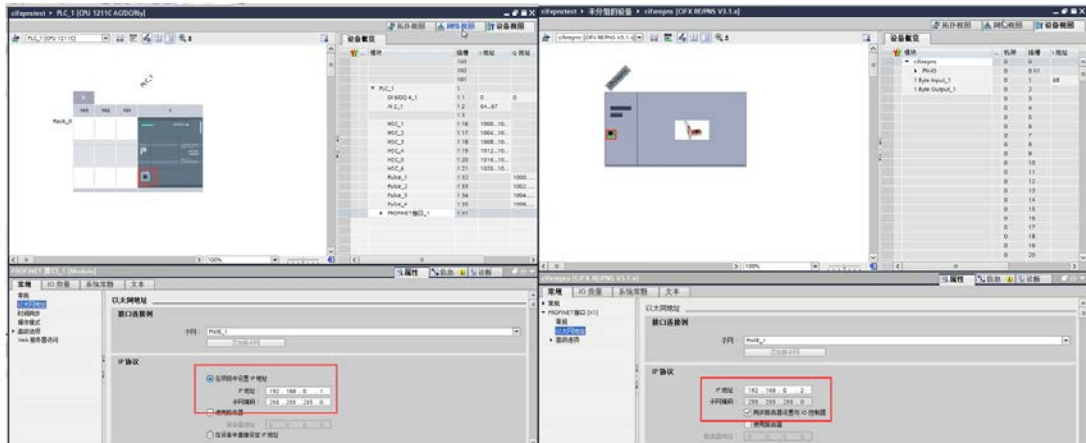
cifxpnstest ▸ PLC_1 [CPU 1211C AC/DC/Rly]

拓扑视图　网络视图　设备视图

PLC_1 [CPU 1211C]

PLC_1

Rack_0

设备概览

模块　插槽　I 地址　Q 地址

103
102
101
PLC_1　1
DI 6/DQ 4_1　1 1　0　0
AI 2_1　1 2　64...67
1 3
HSC_1　1 16　1000...10...
HSC_2　1 17　1004...10...
HSC_3　1 18　1008...10...
HSC_4　1 19　1012...10...
HSC_5　1 20　1016...10...
HSC_6　1 21　1020...10...
Pulse_1　1 32　1000...
Pulse_2　1 33　1002...
Pulse_3　1 34　1004...
Pulse_4　1 35　1006...
PROFINET接口_1　1 X1

100%

PROFINET接口_1 [Module]

属性　信息　诊断

常规　IO 变量　系统常数　文本

常规
以太网地址
时间同步
操作模式
高级选项
Web 服务器访问

以太网地址

接口连接到

子网: PN/IE_1

添加新子网

IP 协议

在项目中设置 IP 地址

IP 地址: 192 . 168 . 0 . 1

子网掩码: 255 . 255 . 255 . 0

使用路由器

路由器地址:

在设备中直接设定 IP 地址

cifxpnstest ▸ 未分组的设备 ▸ cifxrepns [CIFX RE/PNS V3.1.x]

拓扑视图　网络视图　设备视图

cifxrepns [CIFX RE/PNS V3.1.x]

设备概览

模块　机架　插槽　I 地址

cifxrepns　0　0
PN-IO　0　0 X1
1 Byte Input_1　0　1　48
1 Byte Output_1　0　2
0　3
0　4
0　5
0　6
0　7
0　8
0　9
0　10
0　11
0　12
0　13
0　14
0　15
0　16
0　17
0　18
0　19
0　20

100%

cifxrepns [CIFX RE/PNS V3.1.x]

属性　信息　诊断

常规　IO 变量　系统常数　文本

常规
PROFINET接口 [X1]
常规
以太网地址
高级选项

以太网地址

接口连接到

子网: PN/IE_1

添加新子网

IP 协议

IP 地址: 192 . 168 . 0 . 2

子网掩码: 255 . 255 . 255 . 0

同步路由器设置与 IO 控制器

使用路由器

路由器地址: 0 . 0 . 0 . 0